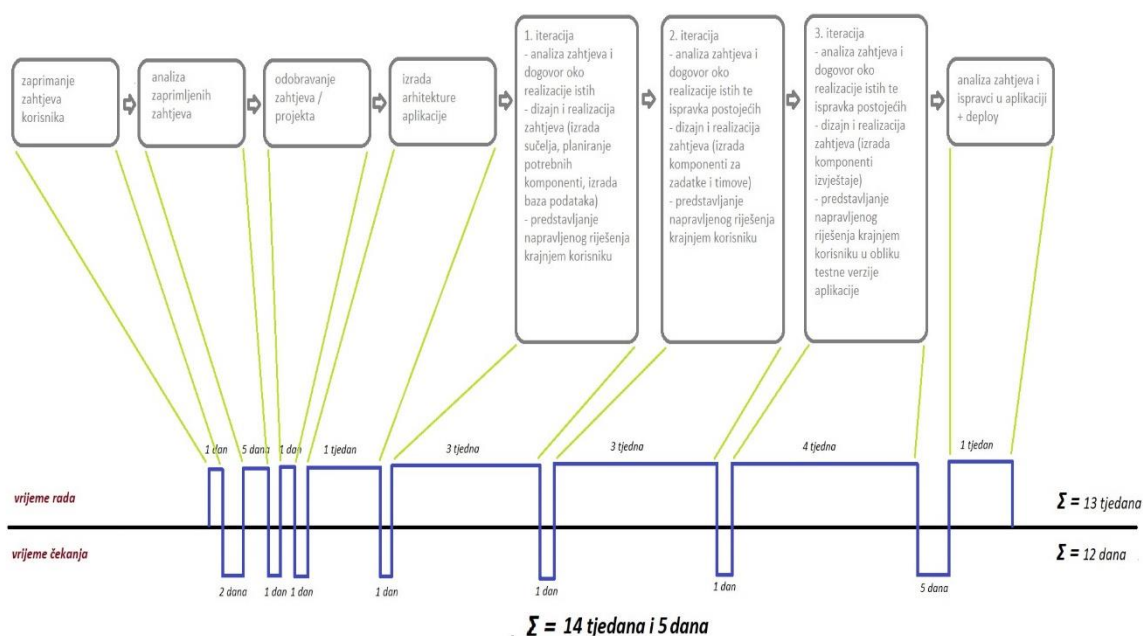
zaprimanje zahtjeva korisnika

analiza zaprimljenih zahtjeva

odobravanje zahtjeva / projekta

izrada arhitekture aplikacije

1. iteracija
- analiza zahtjeva i dogovor oko realizacije istih
- dizajn i realizacija zahtjeva (izrada sučelja, planiranje potrebnih komponenti, izrada baza podataka)
- predstavljanje napravljenog riješenja krajnjem korisniku

2. iteracija
- analiza zahtjeva i dogovor oko realizacije istih te ispravka postojećih
- dizajn i realizacija zahtjeva (izrada komponenti za zadatke i timove)
- predstavljanje napravljenog riješenja krajnjem korisniku

3. iteracija
- analiza zahtjeva i dogovor oko realizacije istih te ispravka postojećih
- dizajn i realizacija zahtjeva (izrada komponenti izvještaje)
- predstavljanje napravljenog riješenja krajnjem korisniku u obliku testne verzije aplikacije

analiza zahtjeva i ispravci u aplikaciji + deploy

1 dan 5 dana 1 dan 1 tjedan 3 tjedna 3 tjedna 4 tjedna 1 tjedan

vrijeme rada

$\Sigma$ = 13 tjedana

vrijeme čekanja

$\Sigma$ = 12 dana

2 dana 1 dan 1 dan 1 dan 1 dan 1 dan 5 dana

$\Sigma$ = 14 tjedana i 5 dana